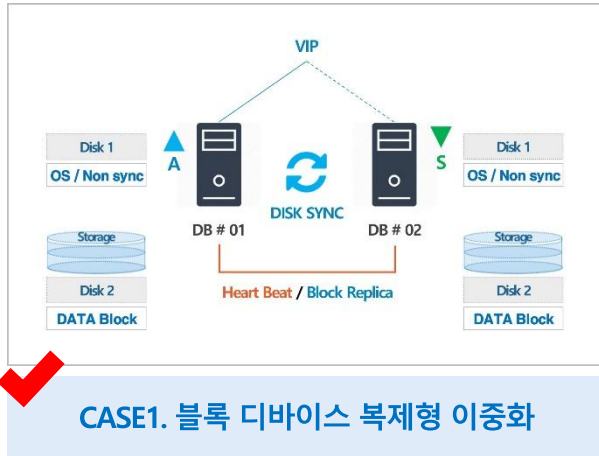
VIP

Disk 1
OS / Non sync

A

DISK SYNC

S

Disk 1
OS / Non sync

DB # 01

DB # 02

Storage

Storage

Disk 2
DATA Block

Heart Beat / Block Replica

Disk 2
DATA Block

CASE1. 블록 디바이스 복제형 이중화